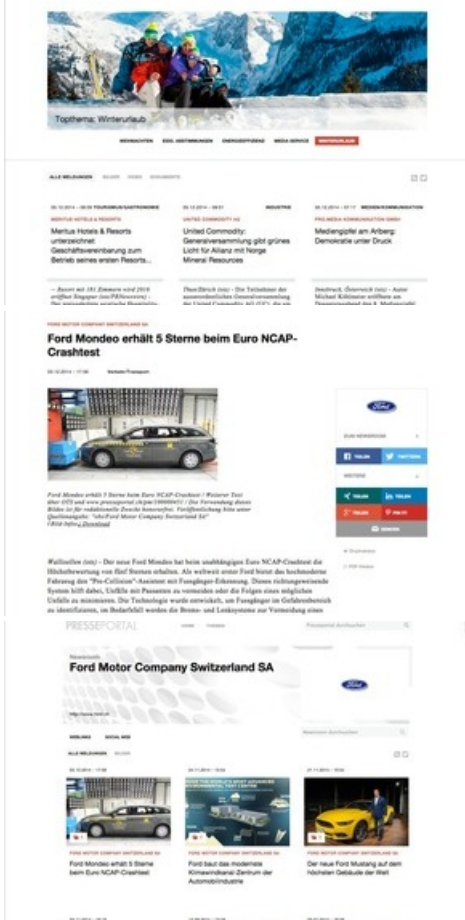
Topthema: Winterurlaub

WEIHNACHTEN | EIDG. ABSTIMMUNGEN | ENERGIEWENDE | MEDIA SERVICE | WINTERURLAUB

ALLE MELDUNGEN | BILDER | VIDEOS | DOKUMENTE

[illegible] TOURISMUS/GASTRONOMIE
MERITUS HOTELS & RESORTS
Meritus Hotels & Resorts unterzeichnet Geschäftsvereinbarung zum Betrieb seines ersten Resorts...

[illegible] INDUSTRIE
UNITED COMMODITY AG
United Commodity: Generalversammlung gibt grünes Licht für Allianz mit Norge Mineral Resources

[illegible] MEDIEN/KOMMUNIKATION
PRO MEDIA KOMMUNIKATION GMBH
Medienggipfel am Arlberg: Demokratie unter Druck

FORD MOTOR COMPANY SWITZERLAND SA

Ford Mondeo erhält 5 Sterne beim Euro NCAP-Crashtest

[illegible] Verkehr/Transport

Ford Mondeo erhält 5 Sterne beim Euro NCAP-Crashtest / Weiterer Text über ots und www.presseportal.ch/pm/100000431 / Die Verwendung dieses Bildes ist für redaktionelle Zwecke honorarfrei. Veröffentlichung bitte unter Quellenangabe: "obs/Ford Motor Company Switzerland SA" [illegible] Download

Wallisellen (ots) - Der neue Ford Mondeo hat beim unabhängigen Euro NCAP-Crashtest die Höchstbewertung von fünf Sternen erhalten. Als weltweit erster Ford bietet das hochmoderne Fahrzeug den "Pre-Collision"-Assistent mit Fussgänger-Erkennung. Dieses richtungsweisende System hilft dabei, Unfälle mit Passanten zu vermeiden oder die Folgen eines möglichen Unfalls zu minimieren. Die Technologie wurde entwickelt, um Fussgänger im Gefahrenbereich zu identifizieren, im Bedarfsfall werden die Bremse- und Lenksysteme zur Vermeidung eines

Ford
ZUM NEWSROOM
TEILEN | TWITTERN
WEITERE
TEILEN | TEILEN
TEILEN | PIN IT
SENDEN

PRESSEPORTAL
Newsroom
Ford Motor Company Switzerland SA
Ford
ALLE MELDUNGEN | BILDER

Ford Mondeo erhält 5 Sterne beim Euro NCAP-Crashtest
Ford baut das modernste Klimawindkanal-Zentrum der Automobilindustrie
Der neue Ford Mustang auf dem höchsten Gebäude der Welt